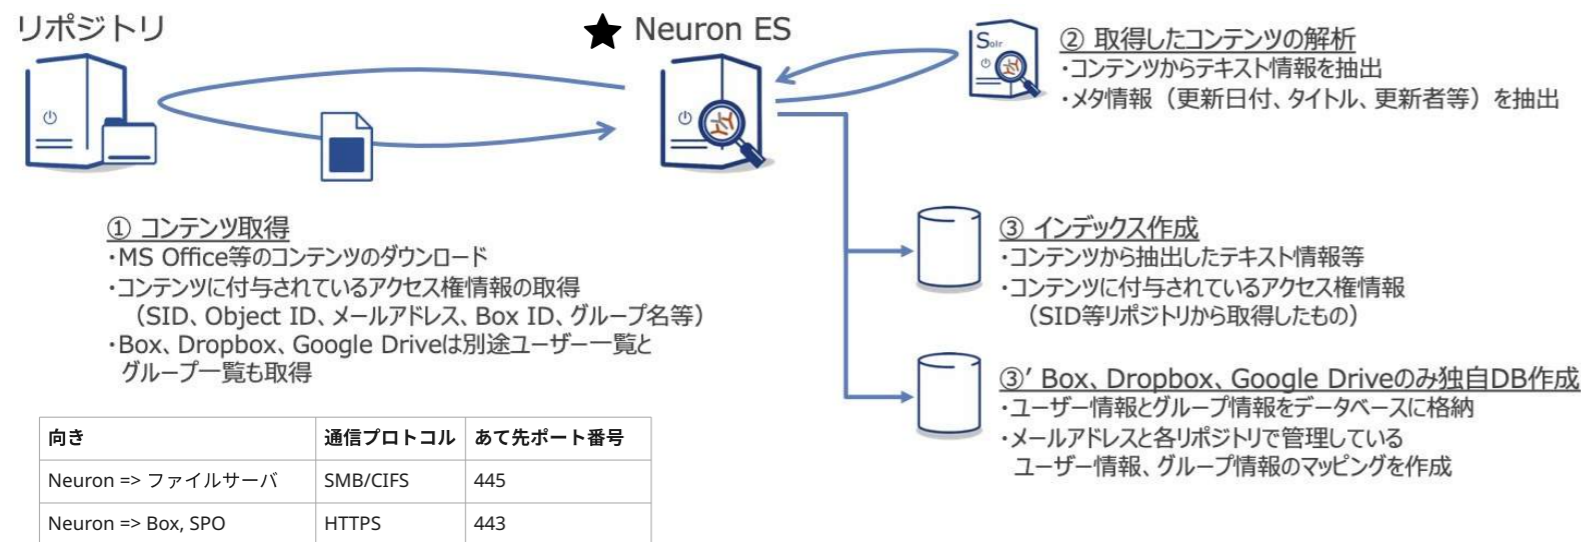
リポジトリ

★ Neuron ES

Solr

② 取得したコンテンツの解析
・コンテンツからテキスト情報を抽出
・メタ情報（更新日付、タイトル、更新者等）を抽出

① コンテンツ取得
・MS Office等のコンテンツのダウンロード
・コンテンツに付与されているアクセス権情報の取得
（SID、Object ID、メールアドレス、Box ID、グループ名等）
・Box、Dropbox、Google Driveは別途ユーザー一覧とグループ一覧も取得

③ インデックス作成
・コンテンツから抽出したテキスト情報等
・コンテンツに付与されているアクセス権情報
（SID等リポジトリから取得したもの）

③' Box、Dropbox、Google Driveのみ独自DB作成
・ユーザー情報とグループ情報をデータベースに格納
・メールアドレスと各リポジトリで管理しているユーザー情報、グループ情報のマッピングを作成

| 向き | 通信プロトコル | あて先ポート番号 |
|---|---|---|
| Neuron => ファイルサーバ | SMB/CIFS | 445 |
| Neuron => Box, SPO | HTTPS | 443 |